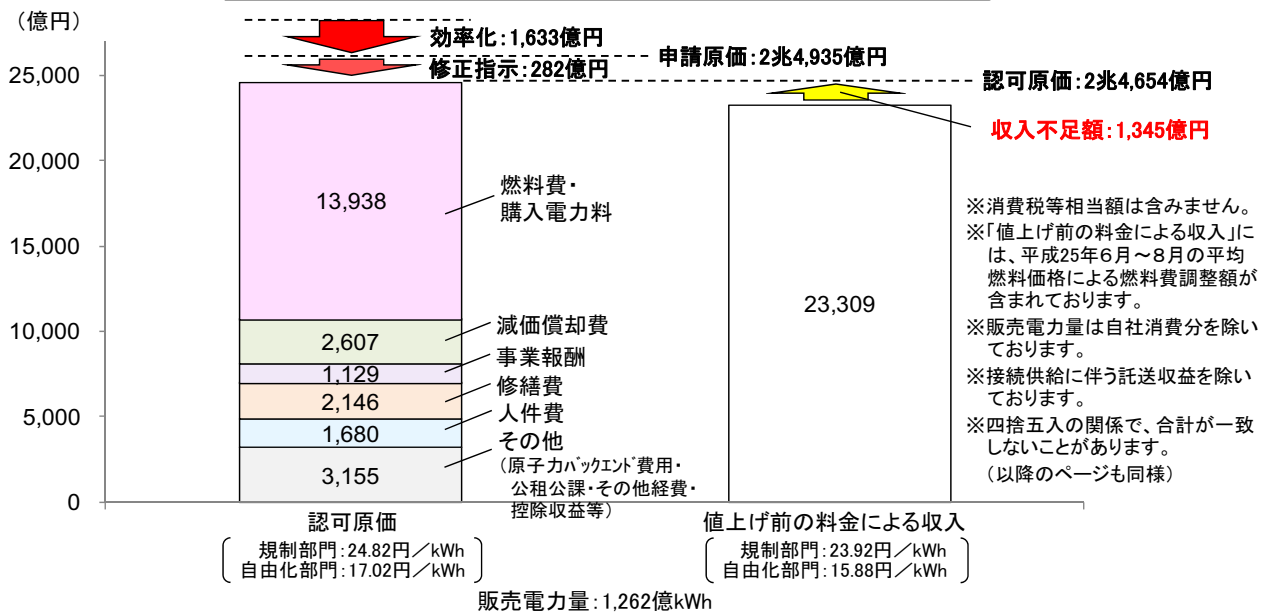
（億円）

25,000
20,000
15,000
10,000
5,000
0

効率化：1,633億円
修正指示：282億円
申請原価：2兆4,935億円
認可原価：2兆4,654億円
収入不足額：1,345億円

13,938
燃料費・購入電力料
2,607
減価償却費
1,129
事業報酬
2,146
修繕費
1,680
人件費
3,155
その他
（原子力バックエンド費用・公租公課・その他経費・控除収益等）

23,309

※消費税等相当額は含みません。
※「値上げ前の料金による収入」には、平成25年6月～8月の平均燃料価格による燃料費調整額が含まれております。
※販売電力量は自社消費分を除いております。
※接続供給に伴う託送収益を除いております。
※四捨五入の関係で、合計が一致しないことがあります。
（以降のページも同様）

認可原価
（規制部門：24.82円／kWh 自由化部門：17.02円／kWh）

値上げ前の料金による収入
（規制部門：23.92円／kWh 自由化部門：15.88円／kWh）

販売電力量：1,262億kWh